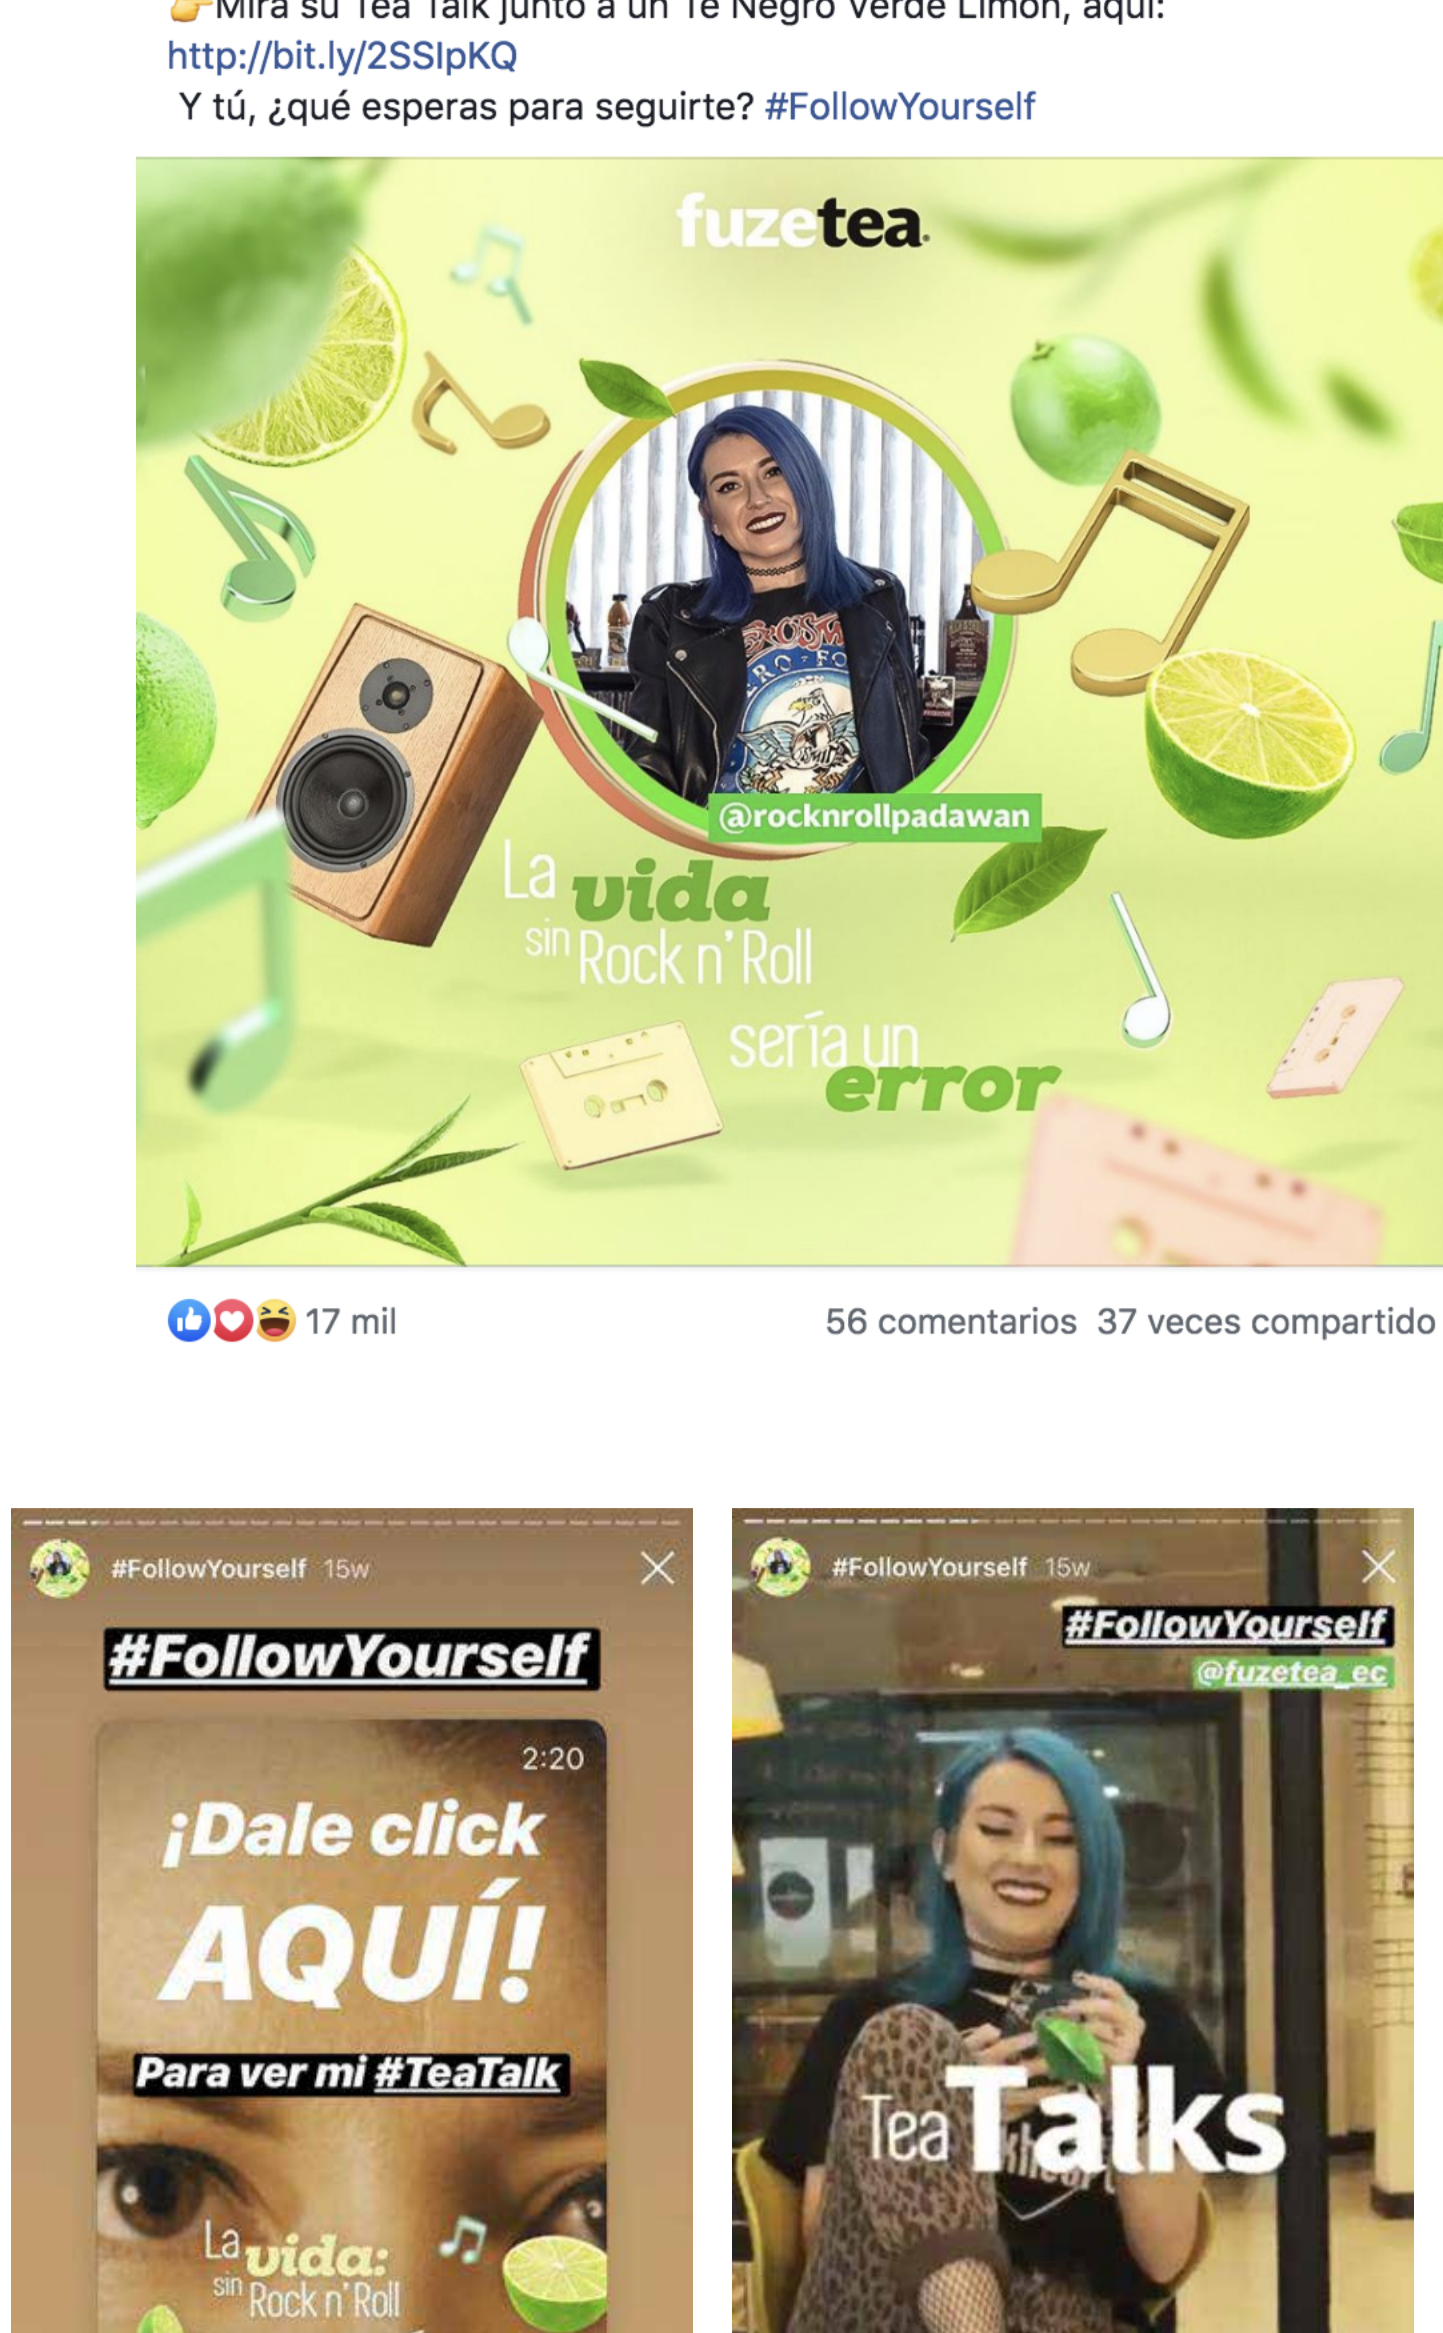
👉Mira su Tea Talk junto a un Té Negro Verde Limón, aquí: http://bit.ly/2SSlpKQ
Y tú, ¿qué esperas para seguirte? #FollowYourself

fuzetea

@rocknrollpadawan

La vida sin Rock n' Roll sería un error

17 mil

56 comentarios 37 veces compartido

#FollowYourself 15w

#FollowYourself

2:20

¡Dale click AQUÍ!

Para ver mi #TeaTalk

La vida: sin Rock n' Roll

#FollowYourself 15w

#FollowYourself

@fuzetea_ec

Tea Talks